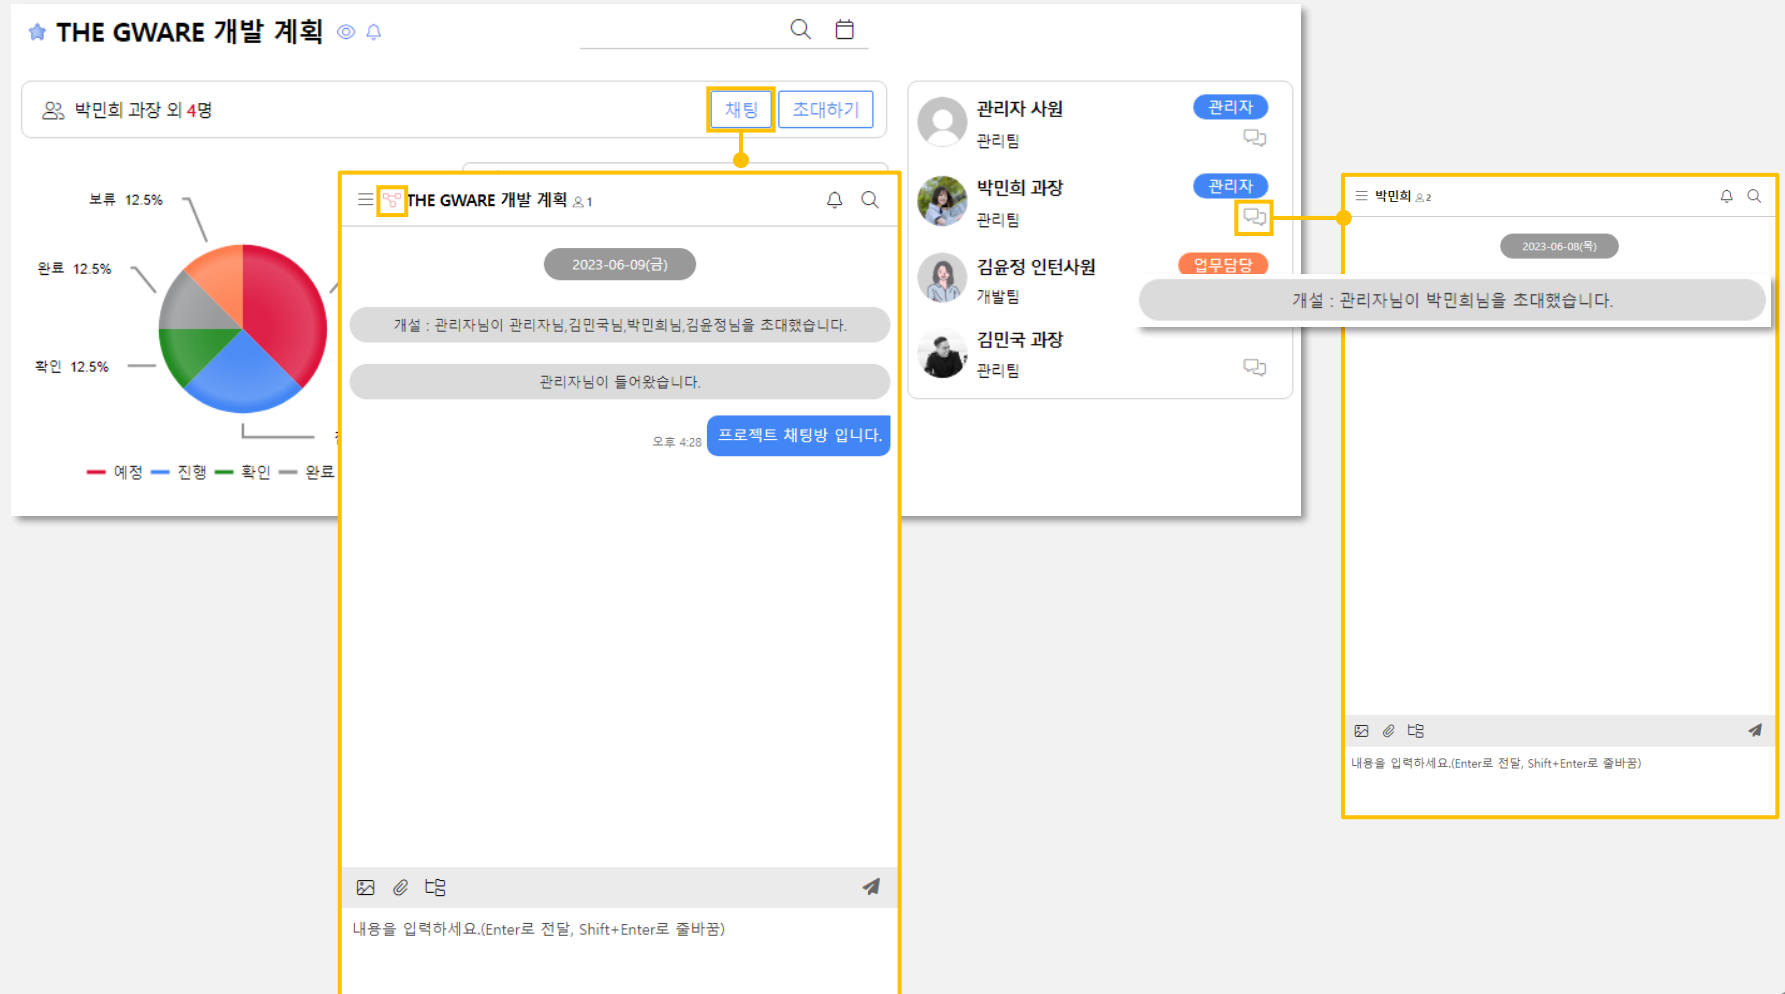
THE GWARE 개발 계획

박민희 과장 외 4명

채팅 초대하기

보류 12.5%

완료 12.5%

확인 12.5%

예정 진행 확인 완료

THE GWARE 개발 계획 1

2023-06-09(금)

개설 : 관리자님이 관리자님,김민국님,박민희님,김윤정님을 초대했습니다.

관리자님이 들어왔습니다.

오후 4:28

프로젝트 채팅방 입니다.

내용을 입력하세요.(Enter로 전달, Shift+Enter로 줄바꿈)

관리자 사원
관리팀
관리자

박민희 과장
관리팀
관리자

김윤정 인턴사원
개발팀
업무담당

김민국 과장
관리팀

박민희 2

2023-06-08(목)

개설 : 관리자님이 박민희님을 초대했습니다.

내용을 입력하세요.(Enter로 전달, Shift+Enter로 줄바꿈)